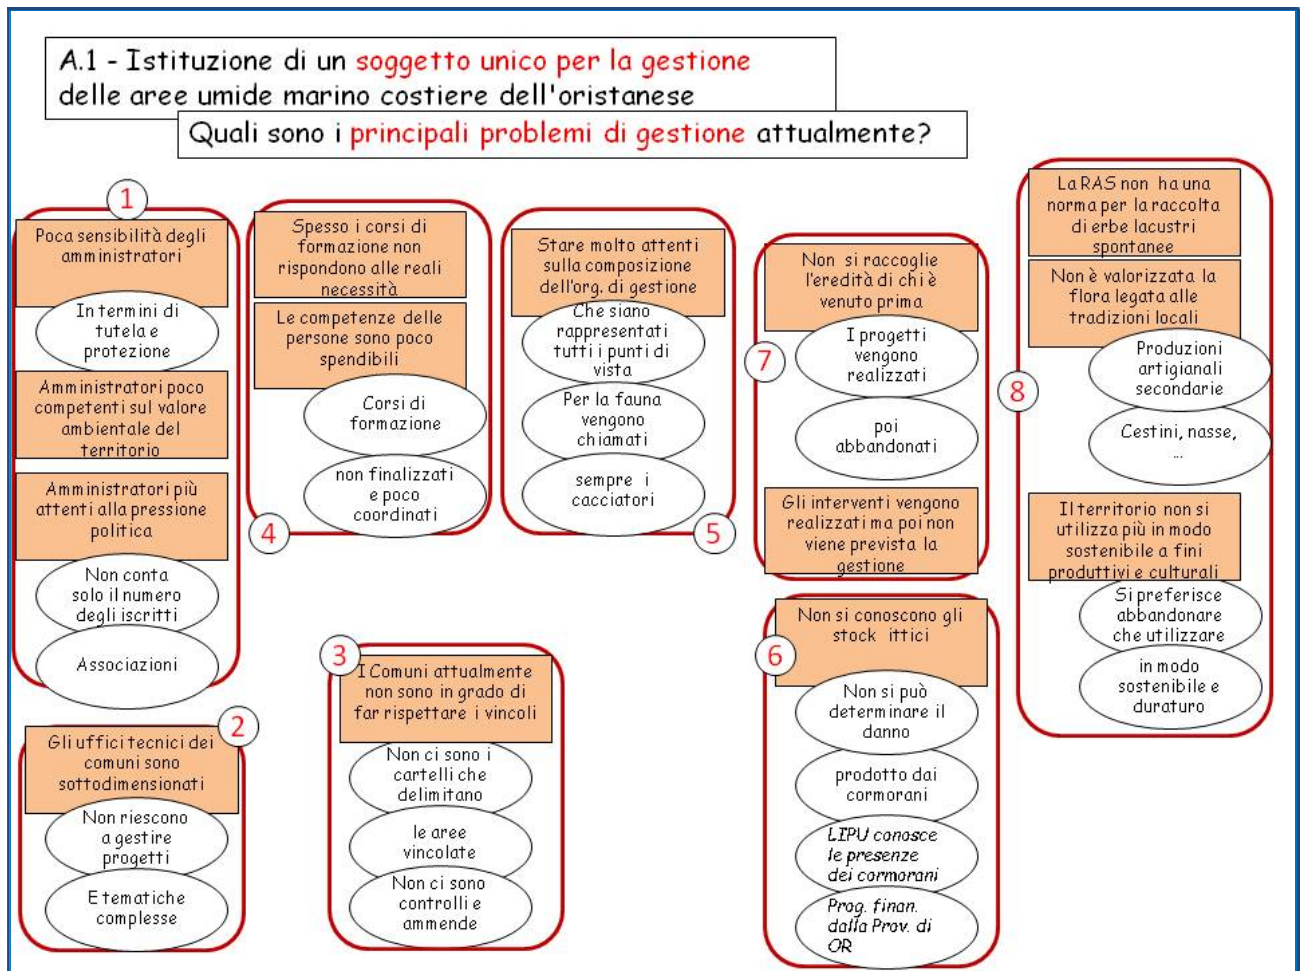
A.1 - Istituzione di un soggetto unico per la gestione delle aree umide marino costiere dell'oristanese

Quali sono i principali problemi di gestione attualmente?

1

Poca sensibilità degli amministratori

In termini di tutela e protezione

Amministratori poco competenti sul valore ambientale del territorio

Amministratori più attenti alla pressione politica

Non conta solo il numero degli iscritti

Associazioni

2

Gli uffici tecnici dei comuni sono sottodimensionati

Non riescono a gestire progetti

E tematiche complesse

4

Spesso i corsi di formazione non rispondono alle reali necessità

Le competenze delle persone sono poco spendibili

Corsi di formazione

non finalizzati e poco coordinati

3

I Comuni attualmente non sono in grado di far rispettare i vincoli

Non ci sono i cartelli che delimitano

le aree vincolate

Non ci sono controlli e ammende

5

Stare molto attenti sulla composizione dell'org. di gestione

Che siano rappresentati tutti i punti di vista

Per la fauna vengono chiamati

sempre i cacciatori

7

Non si raccoglie l'eredità di chi è venuto prima

I progetti vengono realizzati

poi abbandonati

Gli interventi vengono realizzati ma poi non viene prevista la gestione

6

Non si conoscono gli stock ittici

Non si può determinare il danno

prodotto dai cormorani

LIPU conosce le presenze dei cormorani

Prog. finan. dalla Prov. di OR

8

La RAS non ha una norma per la raccolta di erbe lacustri spontanee

Non è valorizzata la flora legata alle tradizioni locali

Produzioni artigianali secondarie

Cestini, nasse, …

Il territorio non si utilizza più in modo sostenibile a fini produttivi e culturali

Si preferisce abbandonare che utilizzare

in modo sostenibile e duraturo